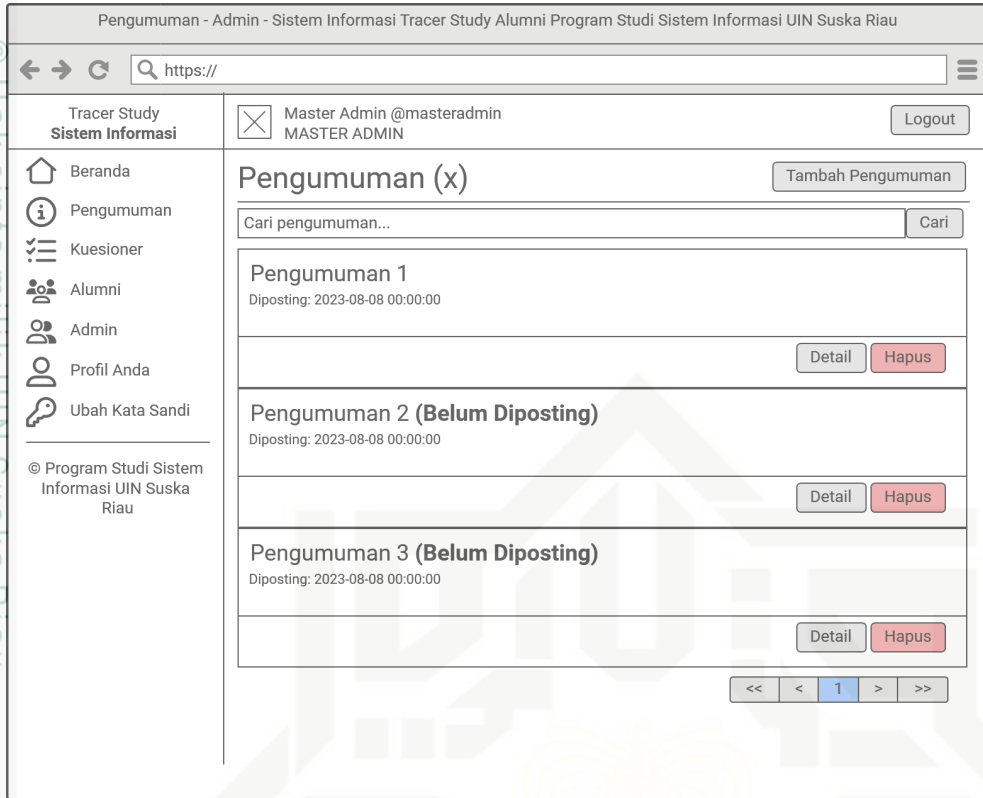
Pengumuman - Admin - Sistem Informasi Tracer Study Alumni Program Studi Sistem Informasi UIN Suska Riau

https://

Tracer Study
Sistem Informasi

Master Admin @masteradmin
MASTER ADMIN

Logout

Beranda
Pengumuman
Kuesioner
Alumni
Admin
Profil Anda
Ubah Kata Sandi

© Program Studi Sistem Informasi UIN Suska Riau

Pengumuman (x)

Tambah Pengumuman

Cari pengumuman...

Cari

Pengumuman 1
Diposting: 2023-08-08 00:00:00

Detail Hapus

Pengumuman 2 **(Belum Diposting)**
Diposting: 2023-08-08 00:00:00

Detail Hapus

Pengumuman 3 **(Belum Diposting)**
Diposting: 2023-08-08 00:00:00

Detail Hapus

<< < 1 > >>